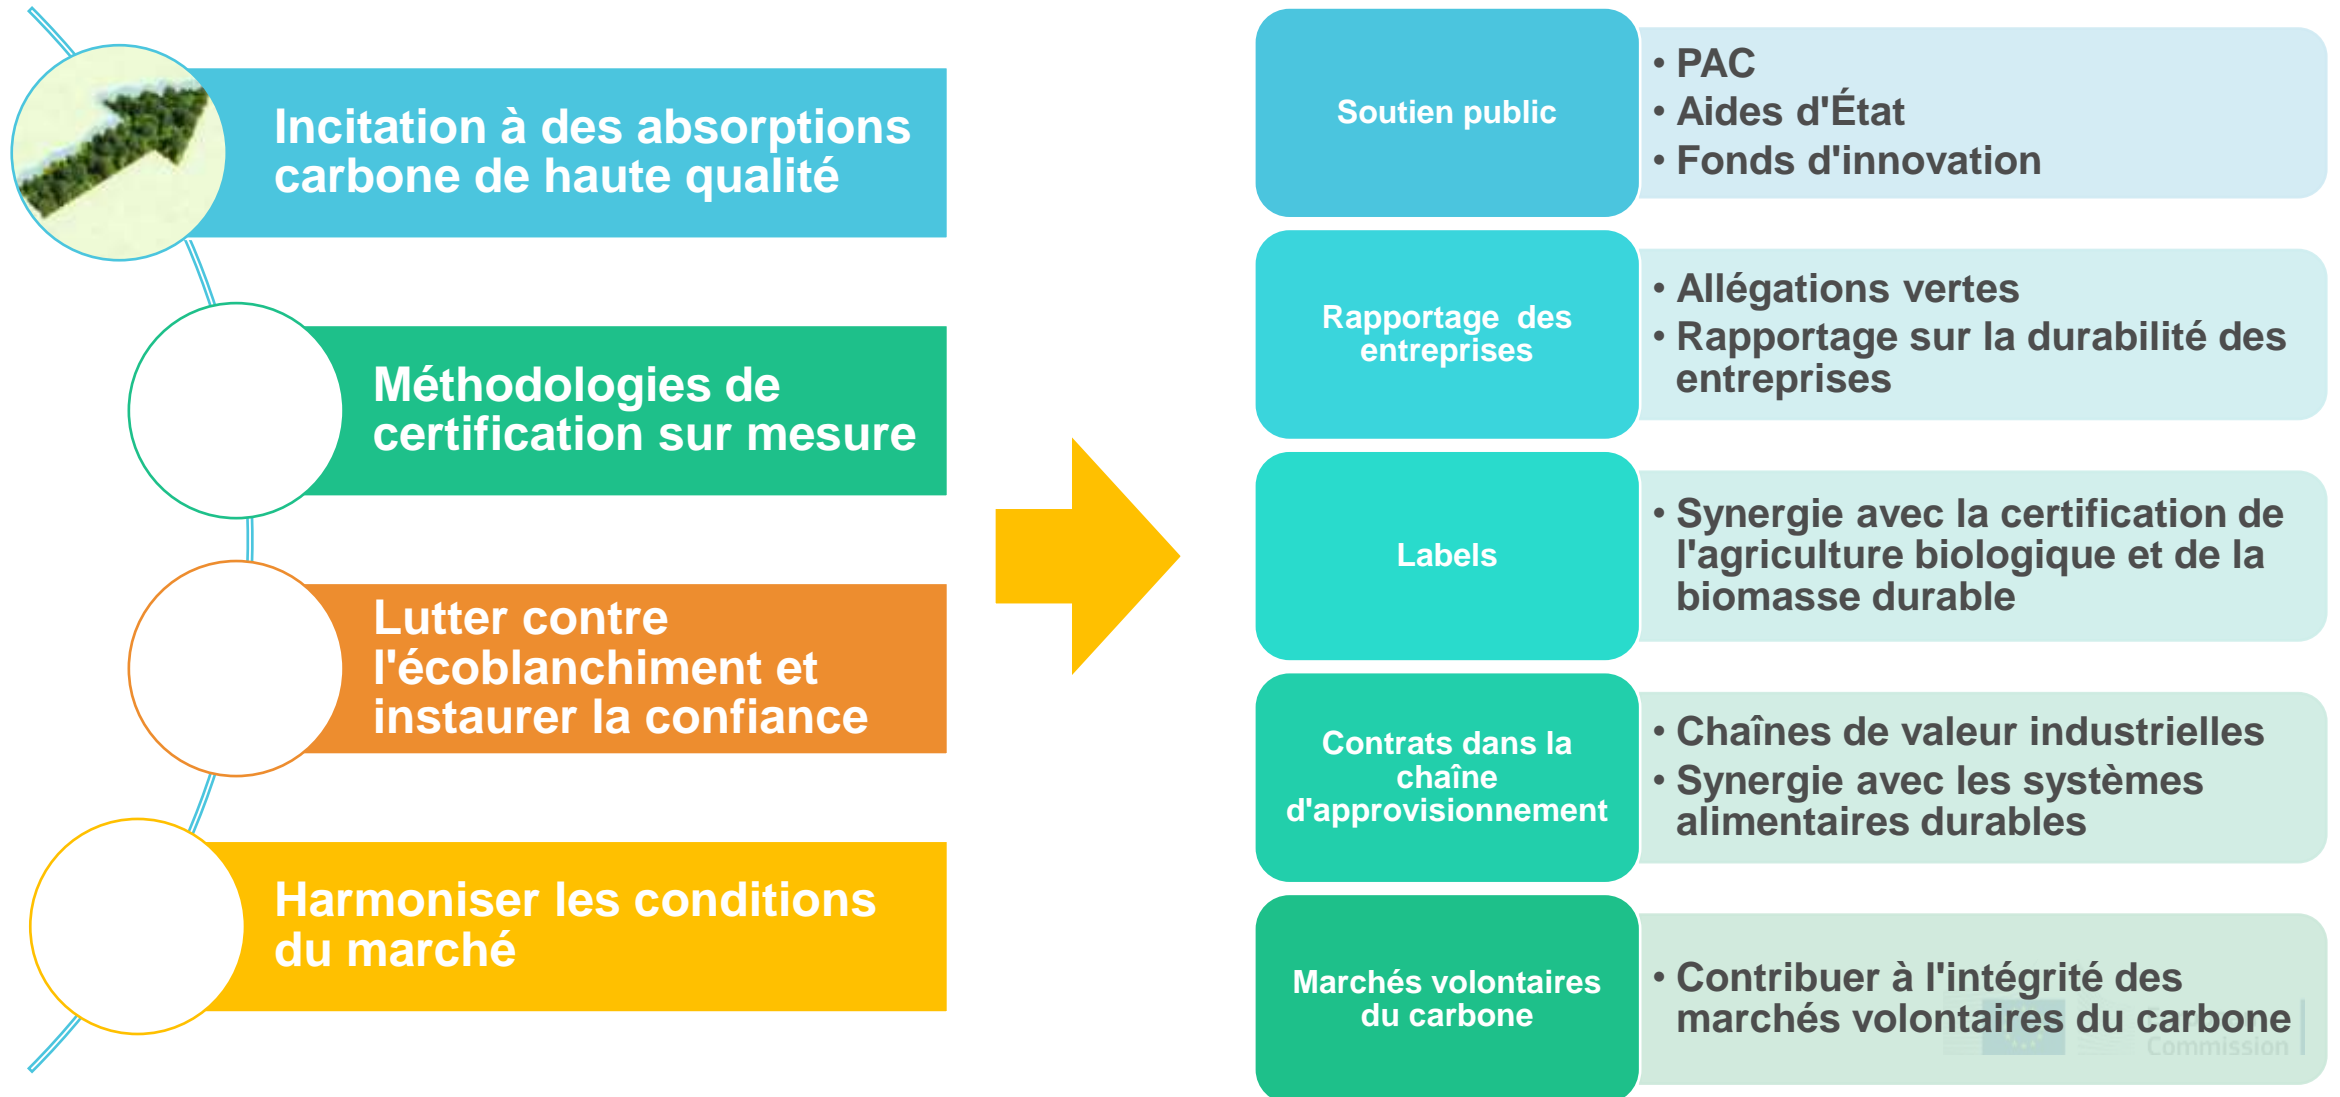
Incitation à des absorptions carbone de haute qualité

Méthodologies de certification sur mesure

Lutter contre l'écoblanchiment et instaurer la confiance

Harmoniser les conditions du marché

Soutien public

• PAC
• Aides d'État
• Fonds d'innovation

Rapportage des entreprises

• Allégations vertes
• Rapportage sur la durabilité des entreprises

Labels

• Synergie avec la certification de l'agriculture biologique et de la biomasse durable

Contrats dans la chaîne d'approvisionnement

• Chaînes de valeur industrielles
• Synergie avec les systèmes alimentaires durables

Marchés volontaires du carbone

• Contribuer à l'intégrité des marchés volontaires du carbone

Commission